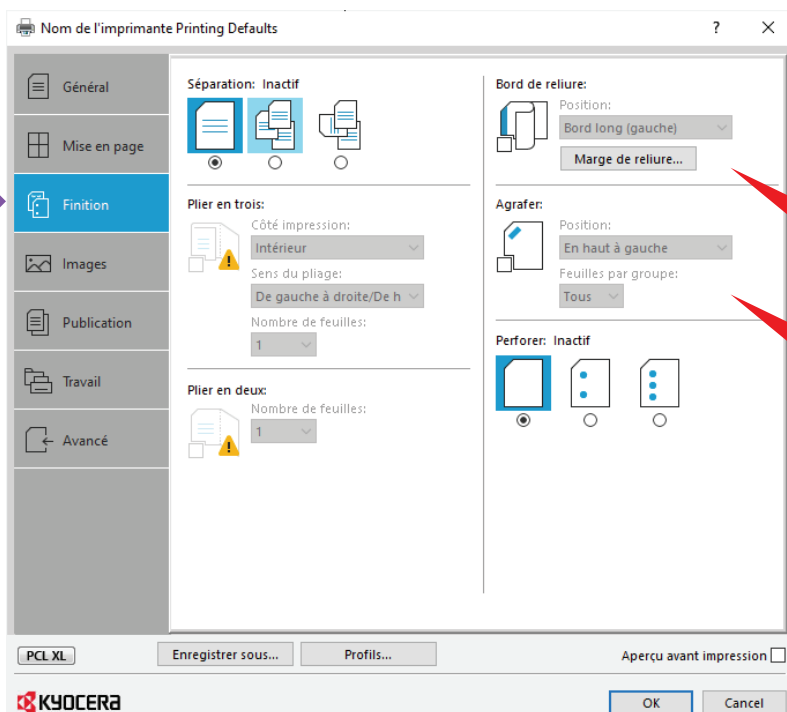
Nom de l'imprimante Printing Defaults

?

Général

Mise en page

Finition

Images

Publication

Travail

Avancé

Séparation: Inactif

Plier en trois:

Côté impression:

Intérieur

Sens du pliage:

De gauche à droite/De h

Nombre de feuilles:

1

Plier en deux:

Nombre de feuilles:

1

Bord de reliure:

Position:

Bord long (gauche)

Marge de reliure...

Agrafer:

Position:

En haut à gauche

Feuilles par groupe:

Tous

Perforer: Inactif

PCL XL

Enregistrer sous...

Profils...

Aperçu avant impression

KYOCERA

OK

Cancel